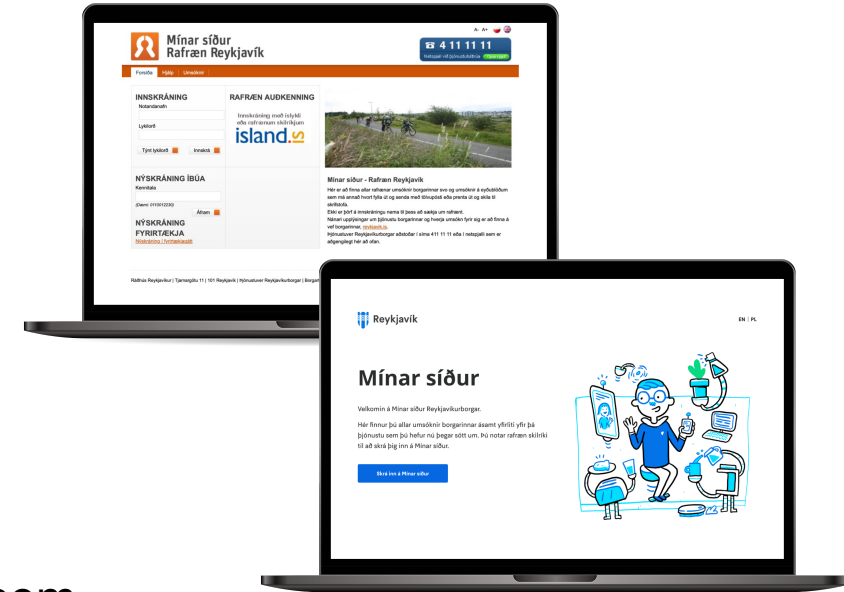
Mínar síður
Rafræn Reykjavík

A- A+

☎ 4 11 11 11

Netspjall við þjónustuborðið

Forsíða | Hjálp | Umsóknir

INNSKRÁNING
Notandanafn

Lykilorð

Týnt lykilorð | Innskrá

RAFRÆN AUÐKENNING

Innskráning með Íslykli eða rafrænum skilríkjum

island.is

NÝSKRÁNING ÍBÚA
Kennitala

(Dæmi: 0110012230)

Áfram

NÝSKRÁNING FYRIRTÆKJA
Nýskráning í fyrirtækjaaðild

Mínar síður - Rafræn Reykjavík

Hér er að finna allar rafrænar umsóknir borgarinnar svo og umsóknir á eyðublöðum sem má annað hvort fylla út og senda með tölvupósti eða prenta út og skila til skrifstofu.
Ekki er þörf á innskráningu nema til þess að sækja um rafrænt.
Nánari upplýsingar um þjónustu borgarinnar og hverja umsókn fyrir sig er að finna á vef borgarinnar, reykjavik.is.
Þjónustuver Reykjavíkurborgar aðstoðar í síma 411 11 11 eða í netspjalli sem er aðgengilegt hér að ofan.

Ráðhús Reykjavíkur | Tjarnargötu 11 | 101 Reykjavík | Þjónustuver Reykjavíkurborgar | Borgar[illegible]

Reykjavík

EN | PL

Mínar síður

Velkomin á Mínar síður Reykjavíkurborgar.

Hér finnur þú allar umsóknir borgarinnar ásamt yfirliti yfir þá þjónustu sem þú hefur nú þegar sótt um. Þú notar rafræn skilríki til að skrá þig inn á Mínar síður.

Skrá inn á Mínar síður